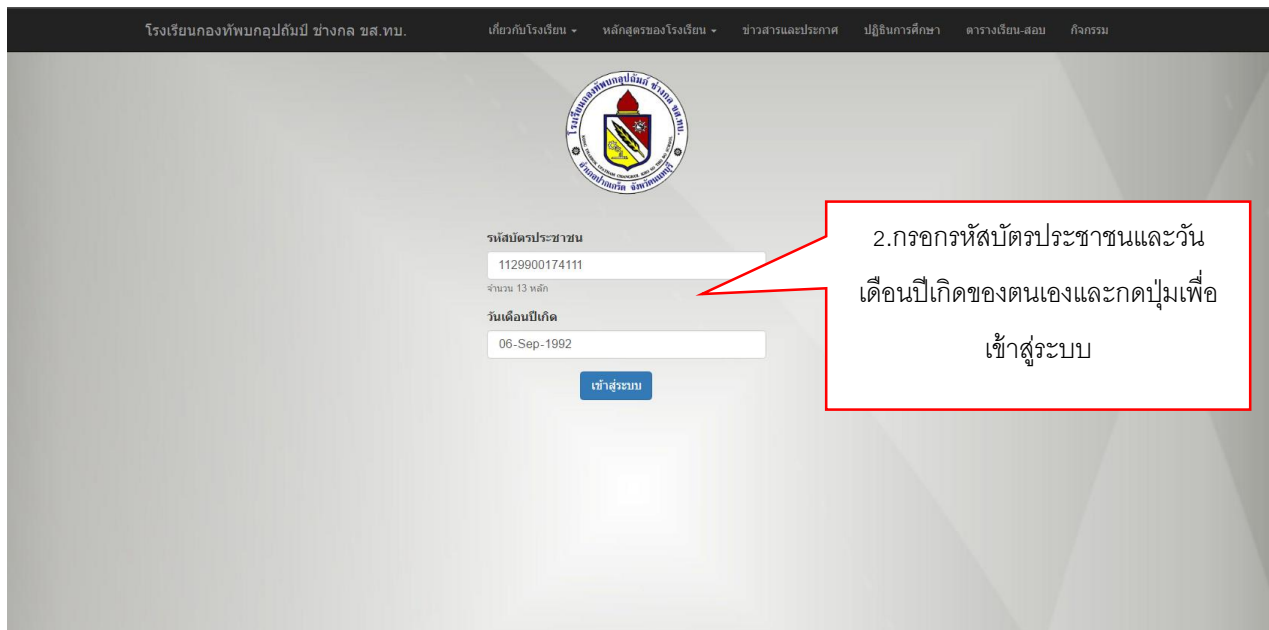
โรงเรียนกองทัพบกอุปถัมภ์ ช่างกล ขส.ทบ.

เกี่ยวกับโรงเรียน ▾ หลักสูตรของโรงเรียน ▾ ข่าวสารและประกาศ ปฏิทินการศึกษา ตารางเรียน-สอบ กิจกรรม

โรงเรียนกองทัพบกอุปถัมภ์ ช่างกล ขส.ทบ. อำเภอปากเกร็ด จังหวัดนนทบุรี

รหัสบัตรประชาชน

1129900174111

จำนวน 13 หลัก

วันเดือนปีเกิด

06-Sep-1992

เข้าสู่ระบบ

2.กรอกรหัสบัตรประชาชนและวันเดือนปีเกิดของตนเองและกดปุ่มเพื่อเข้าสู่ระบบ